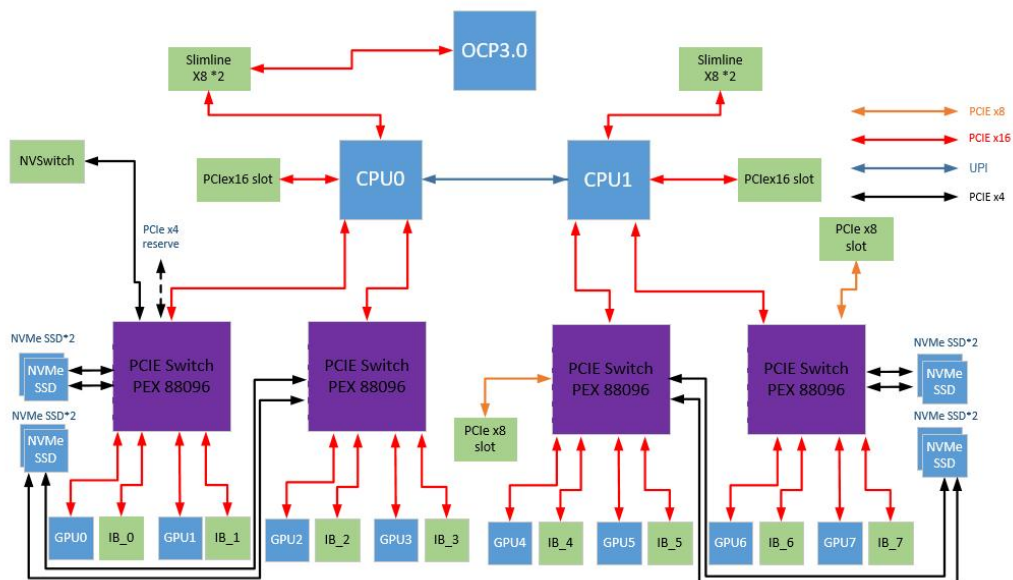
OCP3.0

Slimline X8 *2

Slimline X8 *2

PCIE x8

PCIE x16

UPI

PCIE x4

NVSwitch

PCIex16 slot

CPU0

CPU1

PCIex16 slot

PCIe x4 reserve

PCIe x8 slot

NVMe SSD*2

NVMe SSD

NVMe SSD*2

NVMe SSD

PCIE Switch PEX 88096

PCIE Switch PEX 88096

PCIE Switch PEX 88096

PCIE Switch PEX 88096

NVMe SSD*2

NVMe SSD

NVMe SSD*2

NVMe SSD

PCIe x8 slot

GPU0 IB_0 GPU1 IB_1 GPU2 IB_2 GPU3 IB_3 GPU4 IB_4 GPU5 IB_5 GPU6 IB_6 GPU7 IB_7